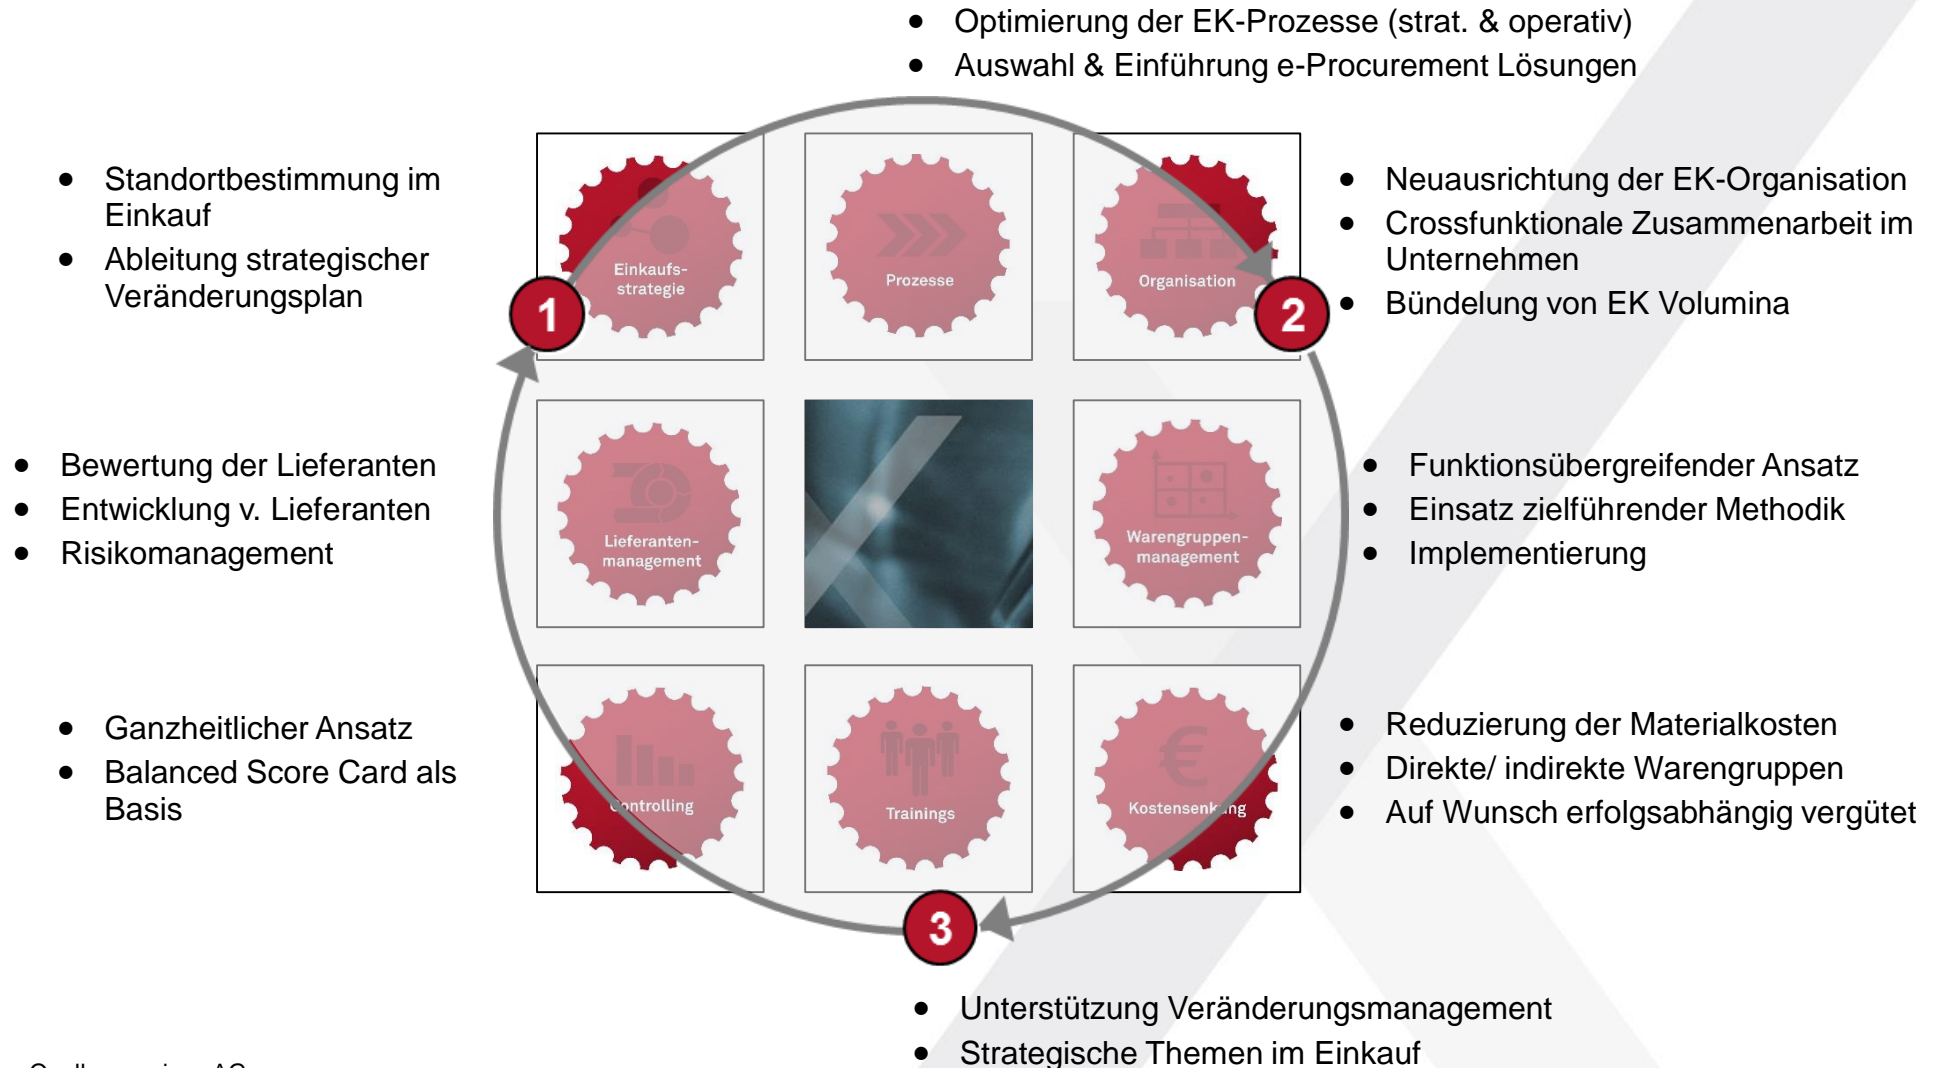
- Optimierung der EK-Prozesse (strat. & operativ)
- Auswahl & Einführung e-Procurement Lösungen

- Standortbestimmung im Einkauf
- Ableitung strategischer Veränderungsplan

Einkaufs-strategie

Prozesse

Organisation

1

2

- Neuausrichtung der EK-Organisation
- Crossfunktionale Zusammenarbeit im Unternehmen
- Bündelung von EK Volumina

- Bewertung der Lieferanten
- Entwicklung v. Lieferanten
- Risikomanagement

Lieferanten-management

Warengruppen-management

- Funktionsübergreifender Ansatz
- Einsatz zielführender Methodik
- Implementierung

- Ganzheitlicher Ansatz
- Balanced Score Card als Basis

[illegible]ontrolling

Trainings

Kostensenk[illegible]ng

- Reduzierung der Materialkosten
- Direkte/ indirekte Warengruppen
- Auf Wunsch erfolgsabhängig vergütet

3

- Unterstützung Veränderungsmanagement
- Strategische Themen im Einkauf

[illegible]